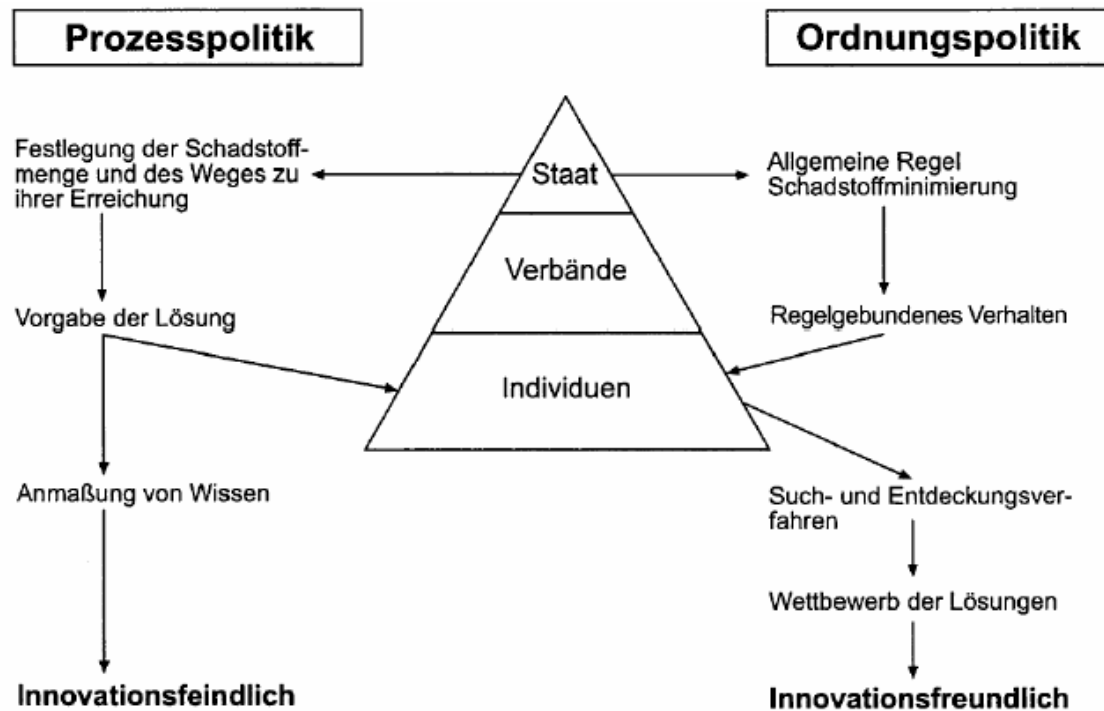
Prozesspolitik

Ordnungspolitik

Festlegung der Schadstoffmenge und des Weges zu ihrer Erreichung

Staat

Allgemeine Regel Schadstoffminimierung

Verbände

Vorgabe der Lösung

Regelgebundenes Verhalten

Individuen

Anmaßung von Wissen

Such- und Entdeckungsverfahren

Wettbewerb der Lösungen

Innovationsfeindlich

Innovationsfreundlich